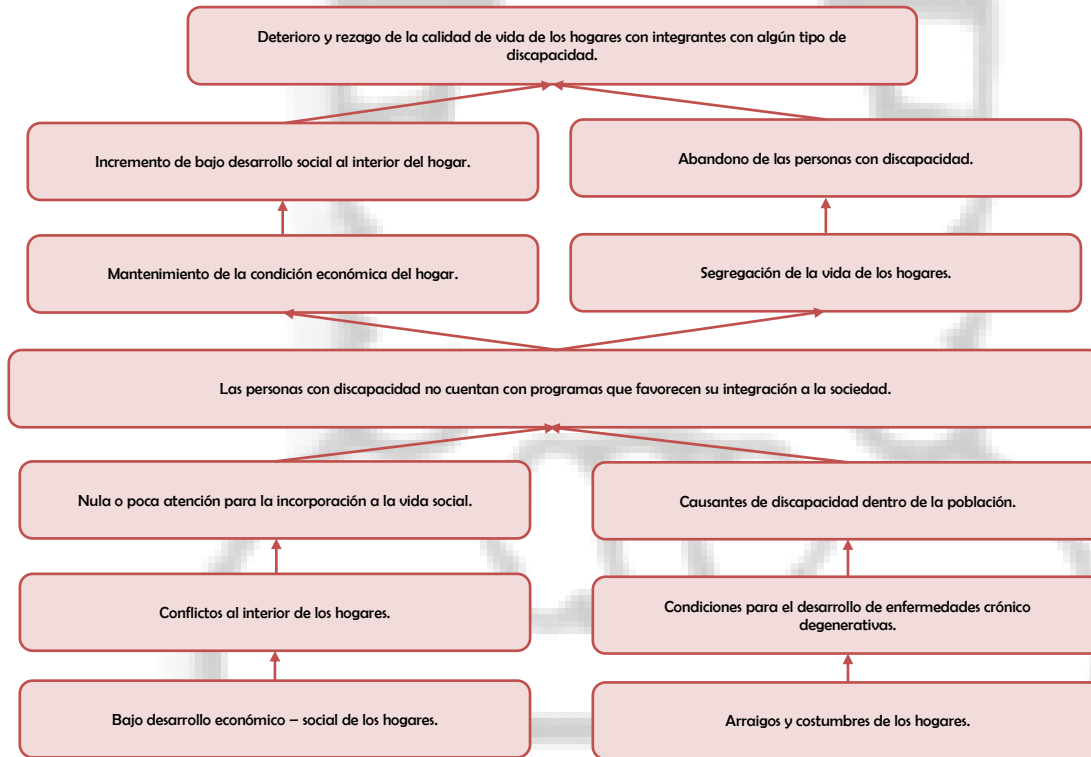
Deterioro y rezago de la calidad de vida de los hogares con integrantes con algún tipo de discapacidad.

Incremento de bajo desarrollo social al interior del hogar.

Abandono de las personas con discapacidad.

Mantenimiento de la condición económica del hogar.

Segregación de la vida de los hogares.

Las personas con discapacidad no cuentan con programas que favorecen su integración a la sociedad.

Nula o poca atención para la incorporación a la vida social.

Causantes de discapacidad dentro de la población.

Conflictos al interior de los hogares.

Condiciones para el desarrollo de enfermedades crónico degenerativas.

Bajo desarrollo económico – social de los hogares.

Arraigos y costumbres de los hogares.